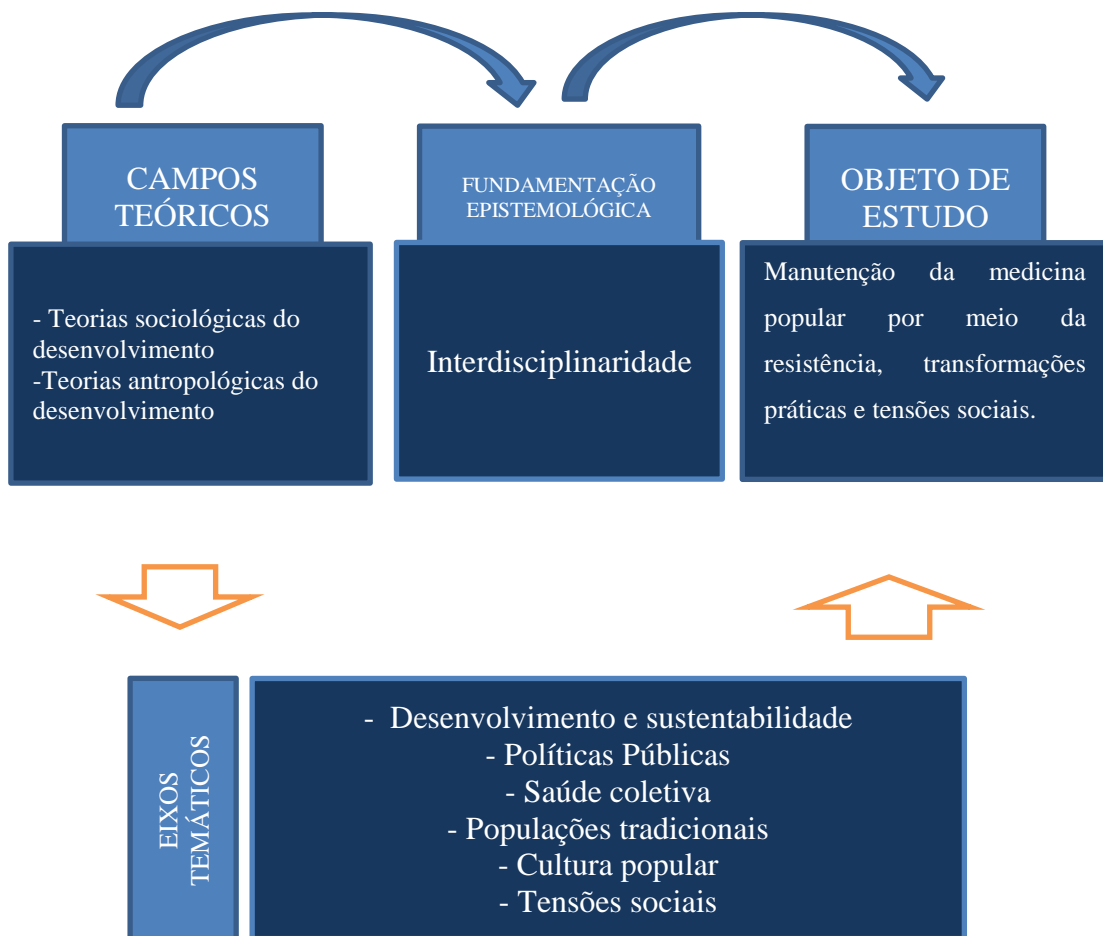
CAMPOS TEÓRICOS

- Teorias sociológicas do desenvolvimento
-Teorias antropológicas do desenvolvimento

FUNDAMENTAÇÃO EPISTEMOLÓGICA

Interdisciplinaridade

OBJETO DE ESTUDO

Manutenção da medicina popular por meio da resistência, transformações práticas e tensões sociais.

EIXOS TEMÁTICOS

- Desenvolvimento e sustentabilidade
- Políticas Públicas
- Saúde coletiva
- Populações tradicionais
- Cultura popular
- Tensões sociais